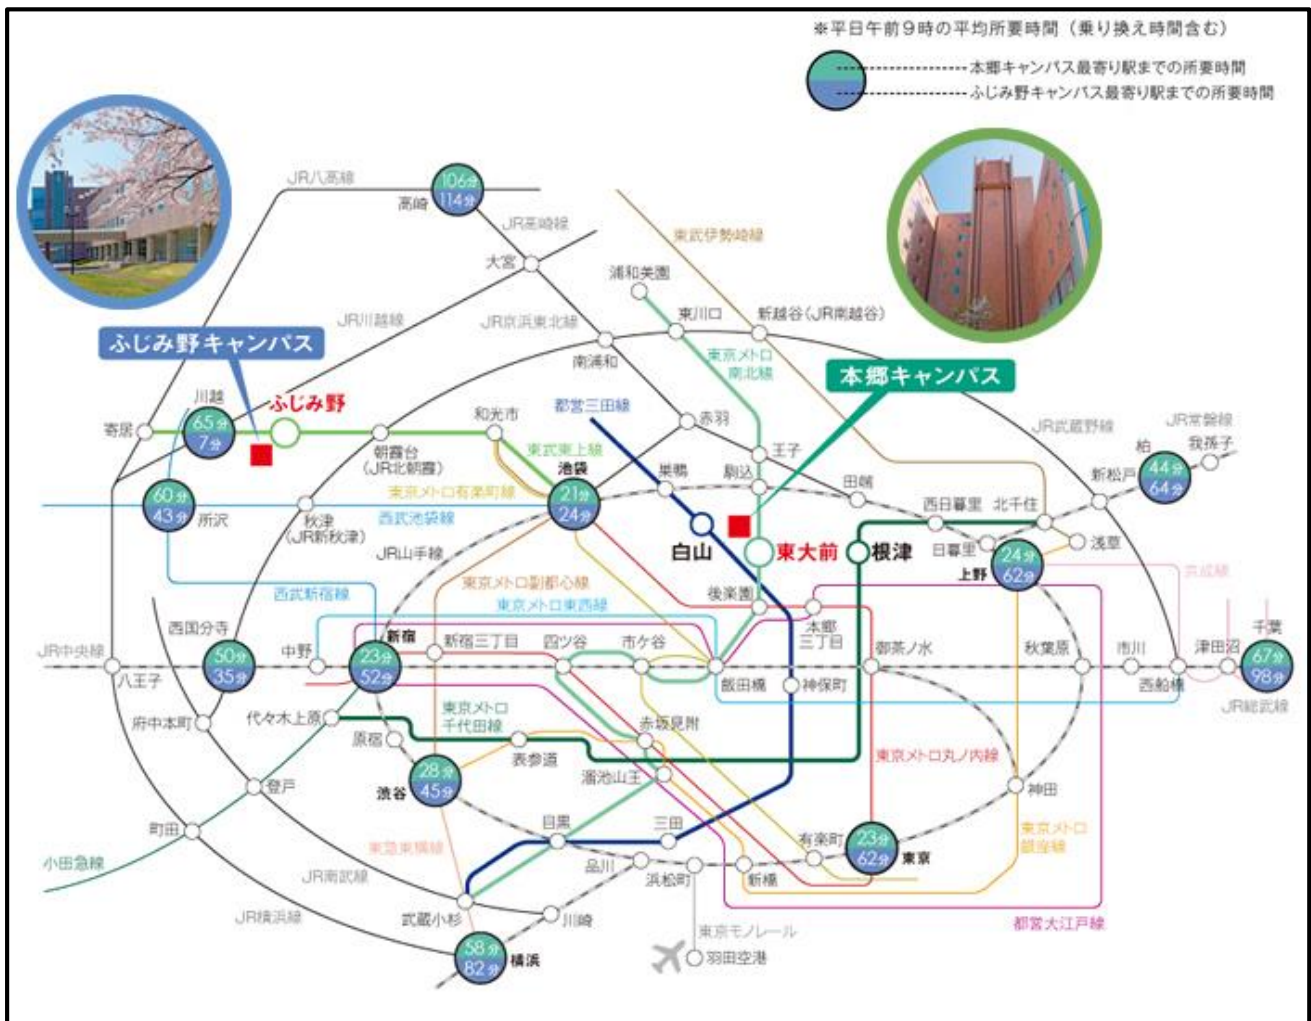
※平日午前9時の平均所要時間（乗り換え時間含む）
本郷キャンパス最寄り駅までの所要時間
ふじみ野キャンパス最寄り駅までの所要時間

JR八高線
106分
114分
高崎
JR高崎線
大宮
東武伊勢崎線
浦和美園
東川口
新越谷（JR南越谷）
JR川越線
JR京浜東北線
南浦和
東京メトロ南北線
ふじみ野キャンパス
本郷キャンパス
川越
65分
7分
寄居
ふじみ野
朝霞台（JR北朝霞）
和光市
都営三田線
赤羽
東武東上線
王子
JR武蔵野線
JR常磐線
柏
我孫子
新松戸
44分
64分
60分
43分
所沢
秋津（JR新秋津）
東京メトロ有楽町線
西武池袋線
池袋
21分
24分
巣鴨
駒込
田端
西日暮里
北千住
白山
東大前
根津
日暮里
浅草
上野
24分
62分
JR山手線
京成線
東京メトロ副都心線
西武新宿線
東京メトロ東西線
後楽園
本郷三丁目
千葉
西国分寺
中野
新宿
新宿三丁目
四ツ谷
市ケ谷
御茶ノ水
秋葉原
市川
津田沼
JR中央線
八王子
50分
35分
23分
52分
飯田橋
神保町
西船橋
67分
98分
JR総武線
府中本町
代々木上原
東京メトロ千代田線
赤坂見附
原宿
表参道
東京メトロ丸ノ内線
登戸
渋谷
28分
45分
溜池山王
神田
町田
目黒
三田
東京メトロ銀座線
小田急線
東急東横線
有楽町
23分
62分
東京
JR南武線
品川
浜松町
新橋
JR横浜線
武蔵小杉
川崎
東京モノレール
都営大江戸線
58分
82分
横浜
羽田空港